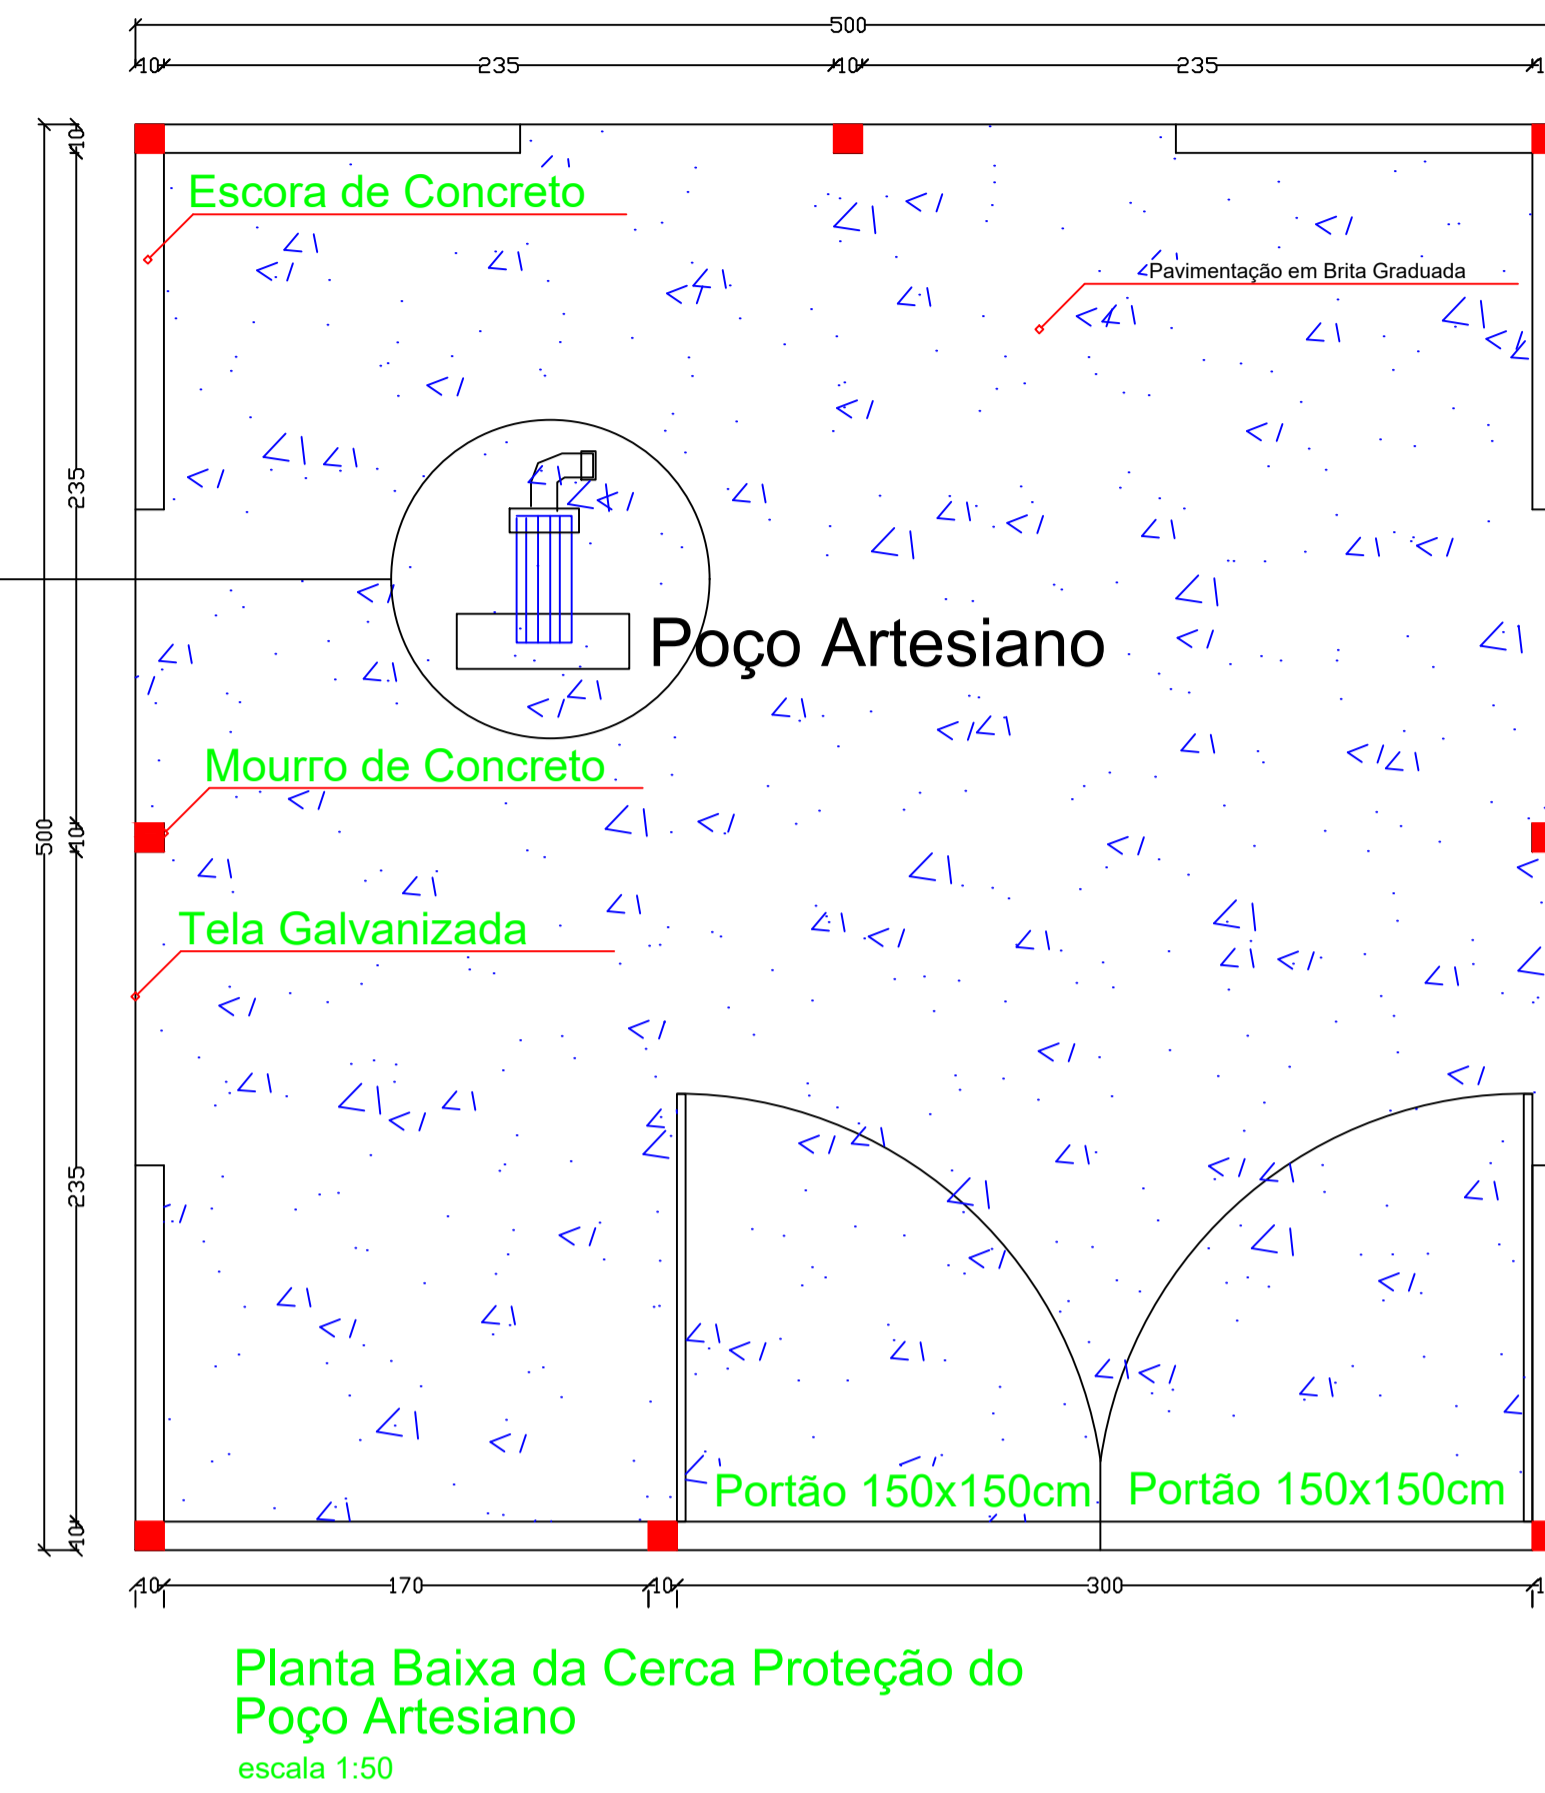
500
10 235 10 235 1

10
235
500
10
235
10

Escora de Concreto

Pavimentação em Brita Graduada

Poço Artesiano

Mourro de Concreto

Tela Galvanizada

Portão 150x150cm

Portão 150x150cm

10 170 10 300 1

Planta Baixa da Cerca Proteção do Poço Artesiano
escala 1:50